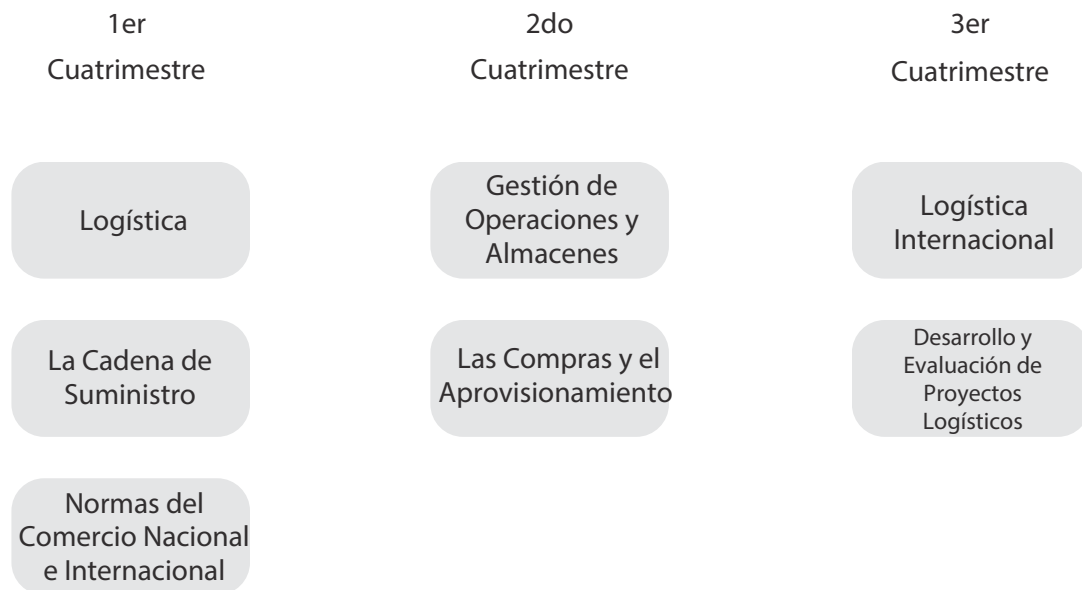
1er Cuatrimestre

Logística

La Cadena de Suministro

Normas del Comercio Nacional e Internacional

2do Cuatrimestre

Gestión de Operaciones y Almacenes

Las Compras y el Aprovisionamiento

3er Cuatrimestre

Logística Internacional

Desarrollo y Evaluación de Proyectos Logísticos